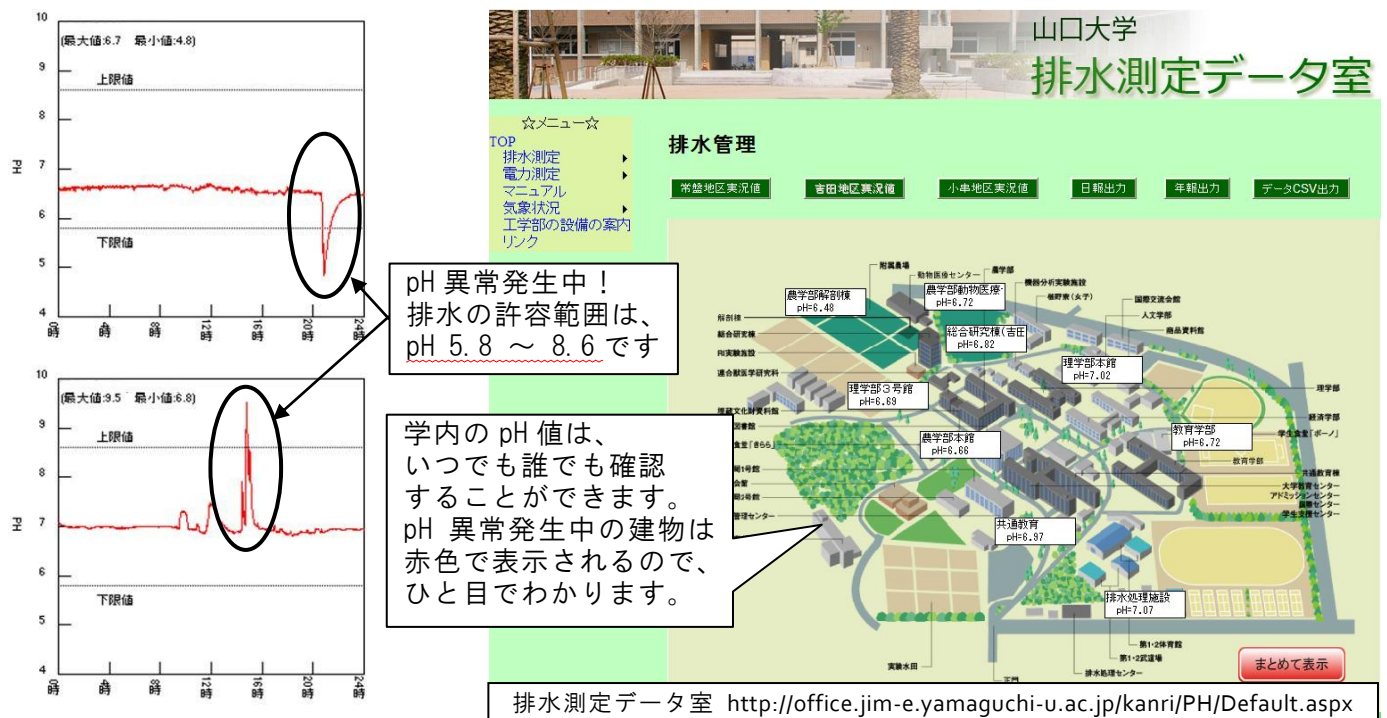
10
(最大値:6.7 最小値:4.8)
9
上限値
8
7
pH
6
下限値
5
4
0時 4時 8時 12時 16時 20時 24時

10
(最大値:9.5 最小値:6.8)
9
上限値
8
pH
7
6
下限値
5
4
0時 4時 8時 12時 16時 20時 24時

山口大学
排水測定データ室

☆メニュー☆
TOP
排水測定
電力測定
マニュアル
気象状況
工学部の設備の案内
リンク

排水管理

常盤地区実況値
吉田地区実況値
小串地区実況値
日報出力
年報出力
データCSV出力

pH 異常発生中！
排水の許容範囲は、
pH 5.8 ～ 8.6 です

学内の pH 値は、
いつでも誰でも確認
することができます。
pH 異常発生中の建物は
赤色で表示されるので、
ひと目でわかります。

附属農場
動物医療センター
農学部
機器分析実験施設
農学部解剖棟
pH=6.48
農学部動物医療
pH=6.72
総合研究棟(吉田
pH=6.82
理学部本館
pH=7.02
理学部3号館
pH=6.69
農学部本館
pH=6.66
教育学部
pH=6.72
共通教育
pH=6.97
排水処理施設
pH=7.07
国際交流会館
人文学部
商品資料館
理学部
経済学部
学生食堂「ボーノ」
教育学部
共通教育棟
大学教育センター
アドミッションセンター
保健管理センター
学生支援センター
解剖棟
総合研究棟
RI実験施設
遺伝子実験施設
埋蔵文化財資料館
図書館
食堂「きらら」
第1号館
会館
第2号館
管理センター
実験水田
正門
第1・2体育館
第1・2武道場
排水処理センター

まとめて表示

排水測定データ室 http://office.jim-e.yamaguchi-u.ac.jp/kanri/PH/Default.aspx